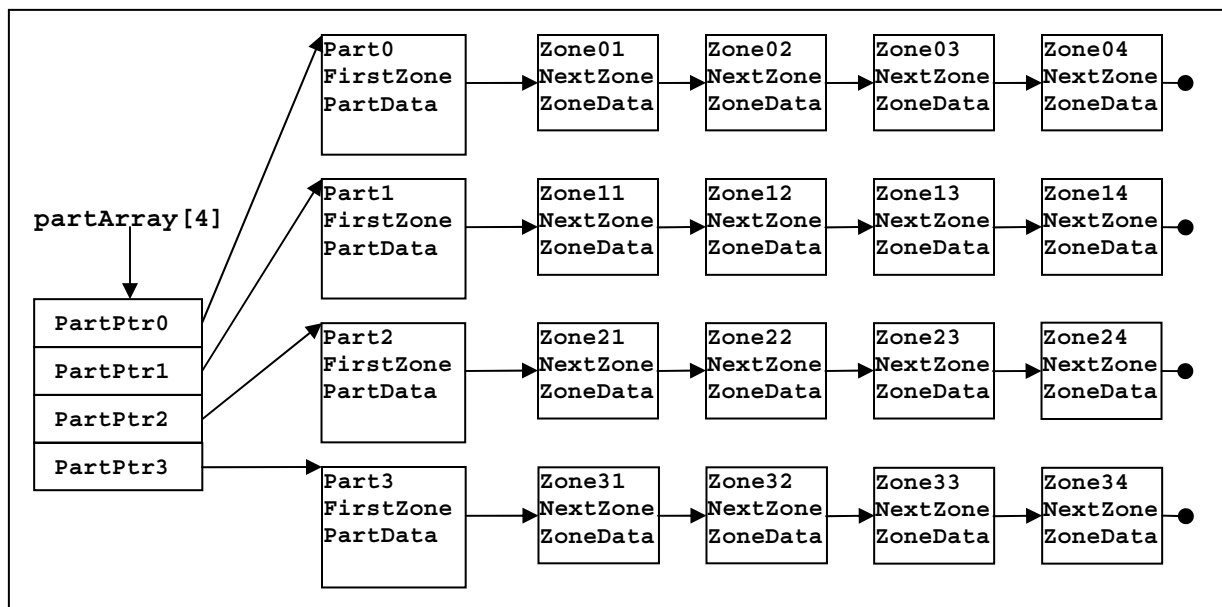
partArray[4]

PartPtr0
PartPtr1
PartPtr2
PartPtr3

Part0
FirstZone
PartData

Zone01
NextZone
ZoneData

Zone02
NextZone
ZoneData

Zone03
NextZone
ZoneData

Zone04
NextZone
ZoneData

Part1
FirstZone
PartData

Zone11
NextZone
ZoneData

Zone12
NextZone
ZoneData

Zone13
NextZone
ZoneData

Zone14
NextZone
ZoneData

Part2
FirstZone
PartData

Zone21
NextZone
ZoneData

Zone22
NextZone
ZoneData

Zone23
NextZone
ZoneData

Zone24
NextZone
ZoneData

Part3
FirstZone
PartData

Zone31
NextZone
ZoneData

Zone32
NextZone
ZoneData

Zone33
NextZone
ZoneData

Zone34
NextZone
ZoneData